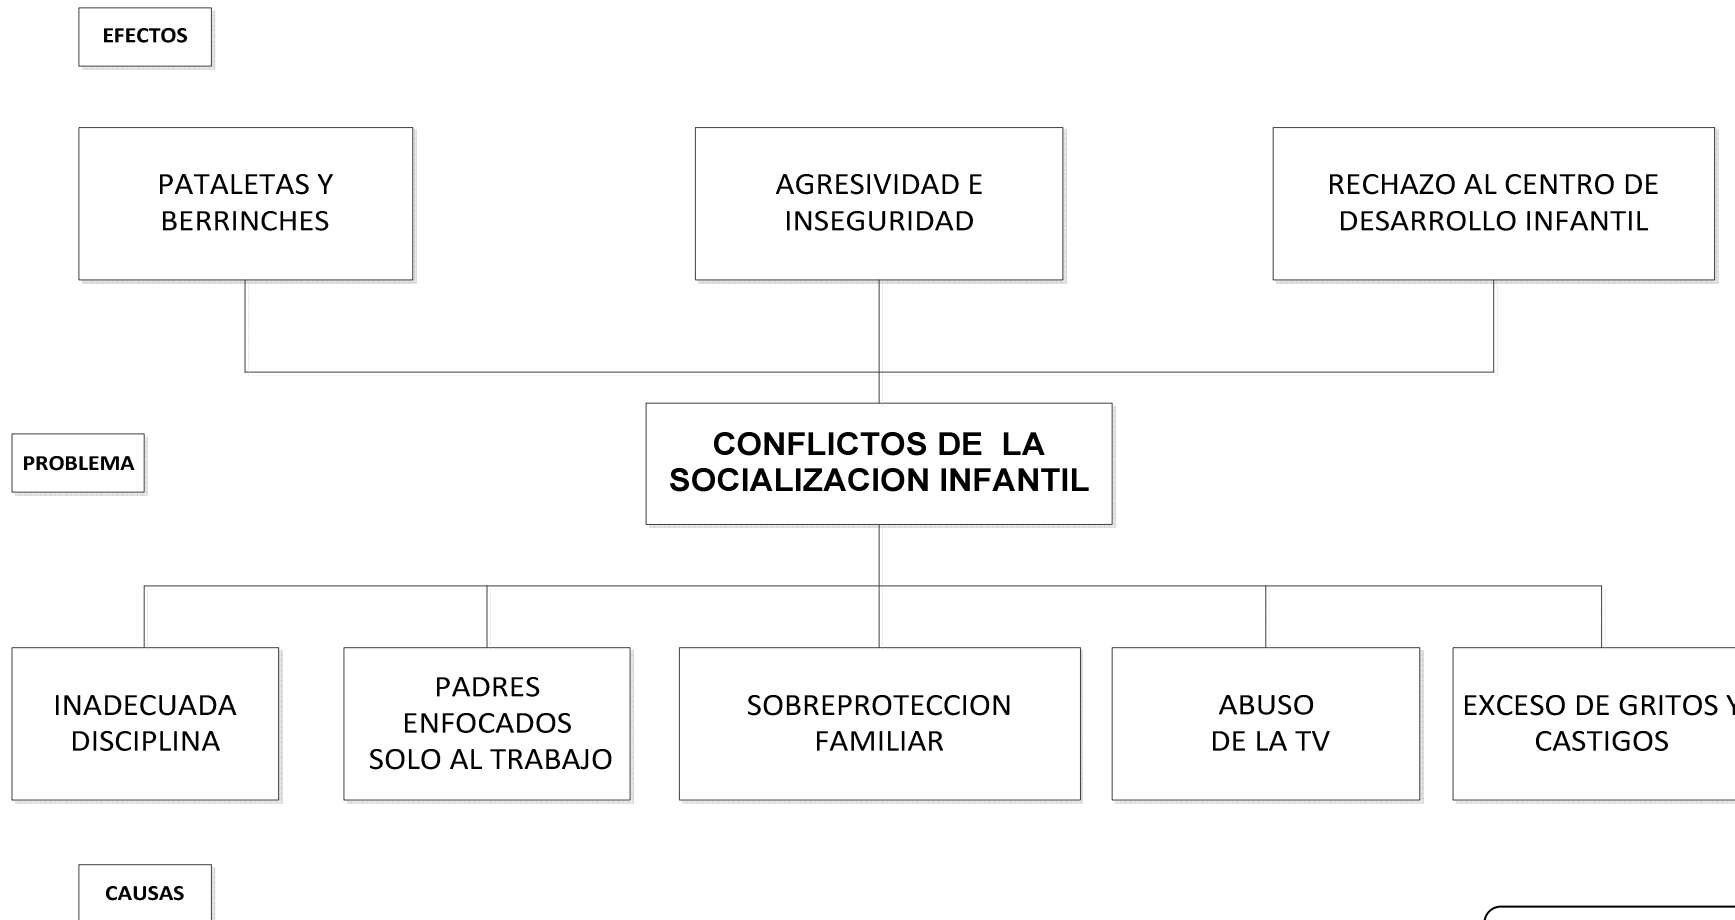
EFECTOS

PATALETAS Y BERRINCHES

AGRESIVIDAD E INSEGURIDAD

RECHAZO AL CENTRO DE DESARROLLO INFANTIL

PROBLEMA

CONFLICTOS DE LA SOCIALIZACION INFANTIL

INADECUADA DISCIPLINA

PADRES ENFOCADOS SOLO AL TRABAJO

SOBREPROTECCION FAMILIAR

ABUSO DE LA TV

EXCESO DE GRITOS Y CASTIGOS

CAUSAS